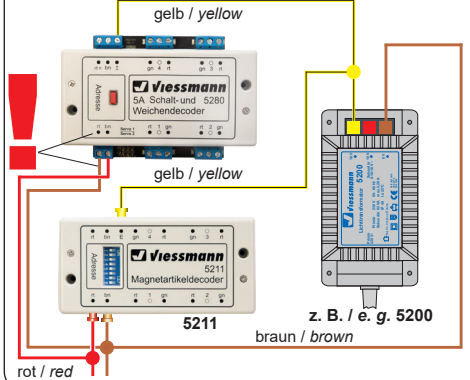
gelb / *yellow*

Adresse

Viessmann

5A Schalt- und 5280

Weichendecoder

gelb / *yellow*

Adresse

Viessmann

5211

Magnetartikeldecoder

5211

Viessmann

Lichttransformator 5200

z. B. / *e. g.* 5200

braun / *brown*

rot / *red*